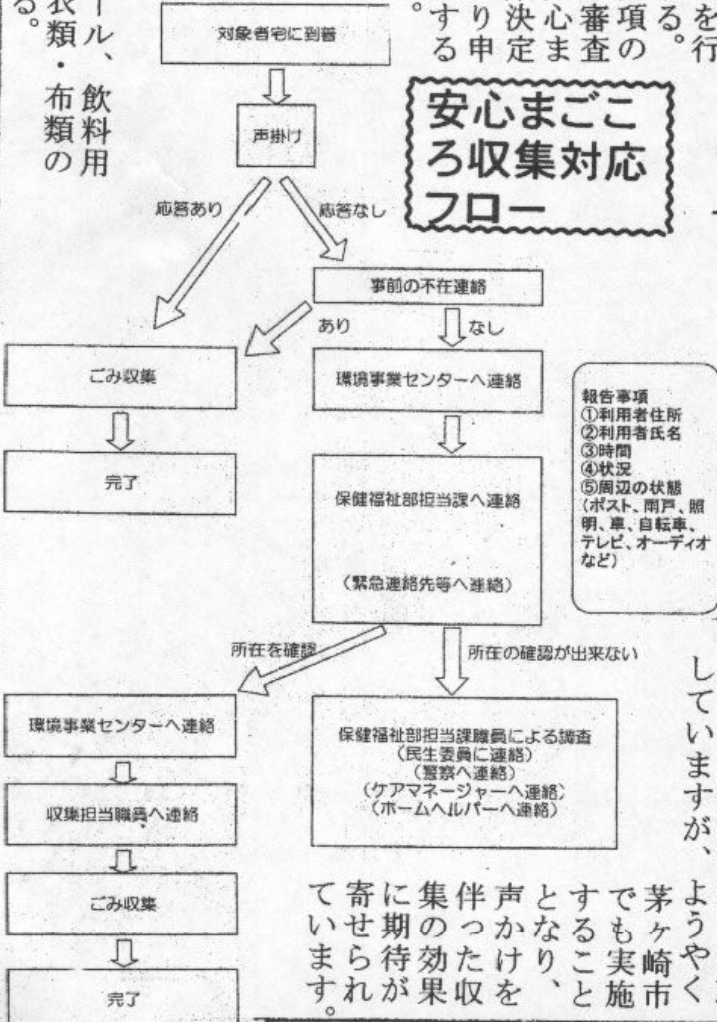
ール、衣類・布類の飲料用る。

を行る審査の決定を申請する。

安心まごころ収集対応フロー

対象者宅に到着
声掛け
応答あり
応答なし
事前の不在連絡
あり
なし
ごみ収集
完了
環境事業センターへ連絡
保健福祉部担当課へ連絡
（緊急連絡先等へ連絡）
報告事項
①利用者住所
②利用者氏名
③時間
④状況
⑤周辺の状態（ポスト、雨戸、照明、車、自転車、テレビ、オーディオなど）
所在を確認
所在の確認が出来ない
環境事業センターへ連絡
収集担当職員へ連絡
ごみ収集
完了
保健福祉部担当課職員による調査
（民生委員に連絡）
（警察へ連絡）
（ケアマネージャーへ連絡）
（ホームヘルパーへ連絡）

していますが、

ようやく茅ヶ崎市でも実施となることで、声かけを伴った収集の効果が期待されて寄せられています。